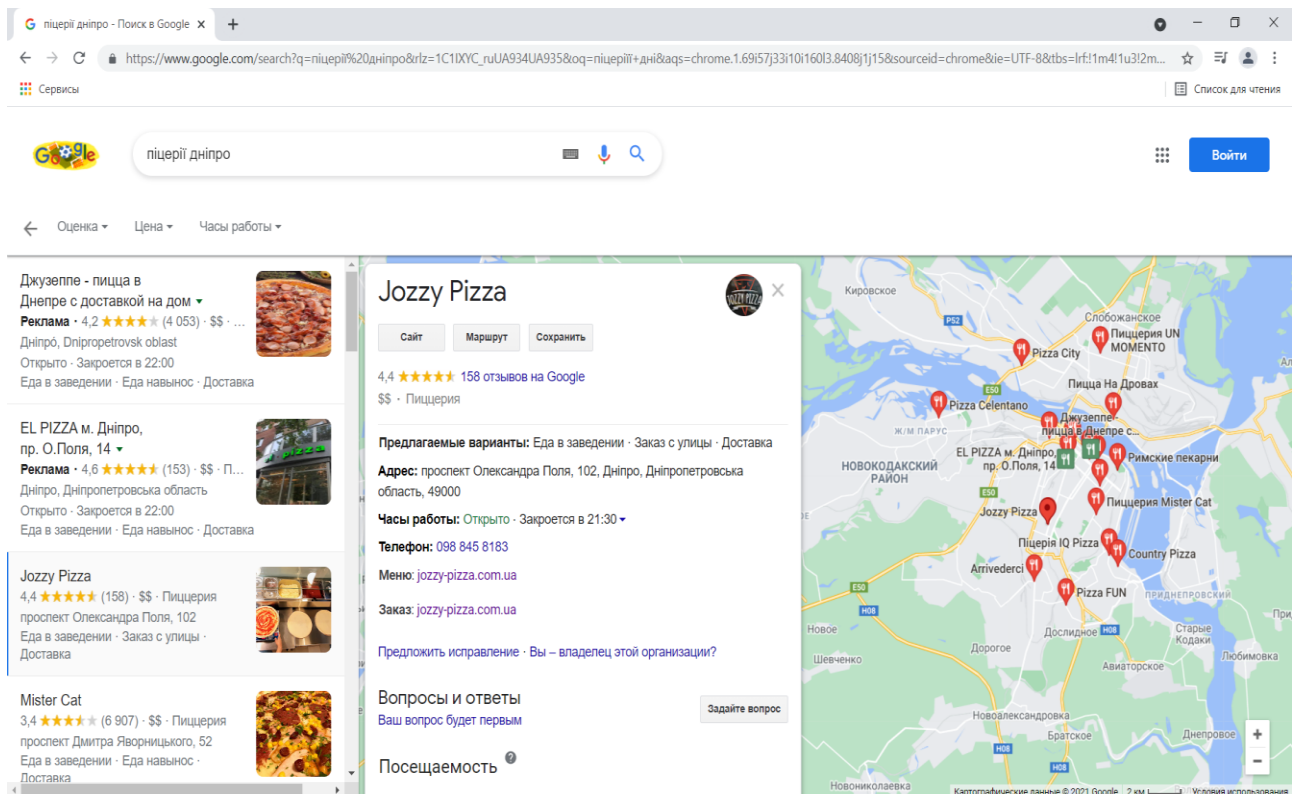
піцерії дніпро - Поиск в Google ×

https://www.google.com/search?q=піцерії%20дніпро&rlz=1C1IXYC_ruUA934UA935&oq=піцерії+дні&aqs=chrome.1.69i57j33i10i160l3.8408j1j15&sourceid=chrome&ie=UTF-8&tbs=lrf:!1m4!1u3!2m...

Сервисы

Список для чтения

Google

піцерії дніпро

Войти

Оценка Цена Часы работы

Джузеппе - пицца в Днепре с доставкой на дом
Реклама · 4,2 ★★★★★ (4 053) · $$ · ...
Dnipro, Dnipropetrovsk oblast
Открыто · Закроется в 22:00
Еда в заведении · Еда навынос · Доставка

EL PIZZA м. Дніпро, пр. О.Поля, 14
Реклама · 4,6 ★★★★★ (153) · $$ · П...
Дніпро, Дніпропетровська область
Открыто · Закроется в 22:00
Еда в заведении · Еда навынос · Доставка

Jozzy Pizza
4,4 ★★★★★ (158) · $$ · Пиццерия
проспект Олександра Поля, 102
Еда в заведении · Заказ с улицы · Доставка

Mister Cat
3,4 ★★★★★ (6 907) · $$ · Пиццерия
проспект Дмитра Яворницького, 52
Еда в заведении · Еда навынос · Доставка

Jozzy Pizza

Сайт Маршрут Сохранить

4,4 ★★★★★ 158 отзывов на Google
$$ · Пиццерия

Предлагаемые варианты: Еда в заведении · Заказ с улицы · Доставка

Адрес: проспект Олександра Поля, 102, Дніпро, Дніпропетровська область, 49000

Часы работы: Открыто · Закроется в 21:30

Телефон: 098 845 8183

Меню: jozzy-pizza.com.ua

Заказ: jozzy-pizza.com.ua

Предложить исправление · Вы – владелец этой организации?

Вопросы и ответы
Ваш вопрос будет первым

Задайте вопрос

Посещаемость

Кировское
P52
Слобожанское
Пиццерия UN MOMENTO
Pizza City
E50
Пицца На Дровах
Pizza Celentano
Джузеппе - пицца в Днепре с...
Ж/М ПАРУС
НОВОКОДАКСКИЙ РАЙОН
EL PIZZA м. Дніпро, пр. О.Поля, 14
Римские пекарни
E50
Пиццерия Mister Cat
Jozzy Pizza
Піцерія IQ Pizza
Country Pizza
Arrivederci
E50
Pizza FUN
ПРИДНЕПРОВСК
H08
Новое
Дослидное
H08
Старые Кодаки
Шевченко
Дорогое
Авиаторское
Любимовка
Новоалександровка
Братское
Днепровое
Новониколаевка
Картографические данные © 2021 Google
2 км
Условия использования